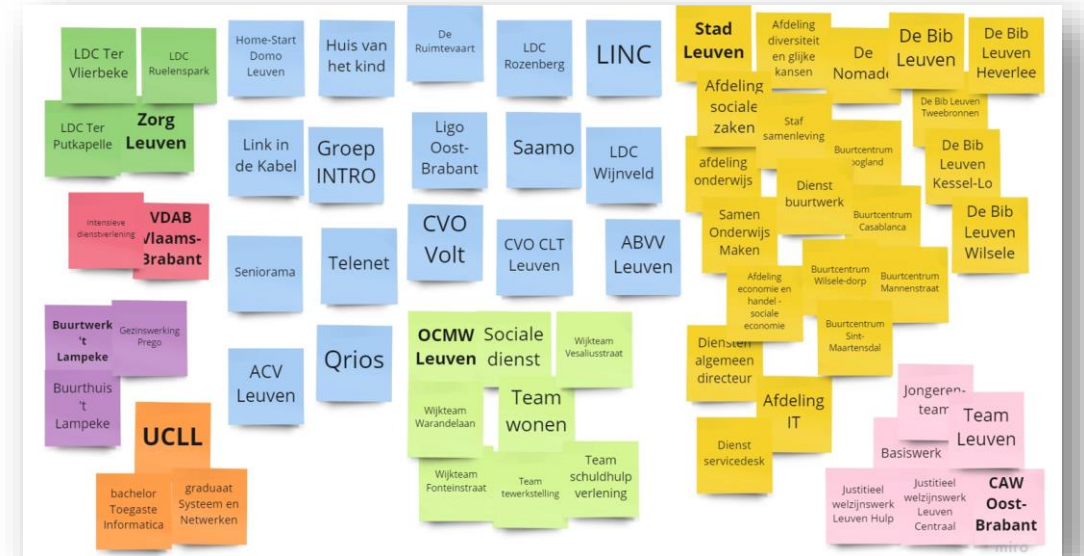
LDC Ter Vlierbeke

LDC Ruelenspark

LDC Ter Putkapelle

Zorg Leuven

Intensieve dienstverlening

VDAB Vlaams-Brabant

Buurtwerk 't Lampeke

Gezinswerking Prego

Buurthuis 't Lampeke

UCLL

bachelor Toegaste Informatica

graduaat Systeem en Netwerken

Home-Start Domo Leuven

Huis van het kind

De Ruimtevaart

LDC Rozenberg

LINC

Link in de Kabel

Groep INTRO

Ligo Oost-Brabant

Saamo

LDC Wijnveld

CVO Volt

CVO CLT Leuven

ABVV Leuven

Seniorama

Telenet

ACV Leuven

Qrios

OCMW Leuven

Sociale dienst

Wijkteam Vesaliusstraat

Wijkteam Warandelaan

Team wonen

Wijkteam Fonteinstraat

Team tewerkstelling

Team schuldhulpverlening

Stad Leuven

Afdeling diversiteit en gelijke kansen

De Nomade

De Bib Leuven

De Bib Leuven Heverlee

Afdeling sociale zaken

Staf samenleving

De Bib Leuven Tweebronnen

Buurtcentrum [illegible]ogland

afdeling onderwijs

Dienst buurtwerk

De Bib Leuven Kessel-Lo

Samen Onderwijs Maken

Buurtcentrum Casablanca

De Bib Leuven Wilsele

Afdeling economie en handel - sociale economie

Buurtcentrum Wilsele-dorp

Buurtcentrum Mannenstraat

Diensten algemeen directeur

Buurtcentrum Sint-Maartensdal

Afdeling IT

Dienst servicedesk

Jongerenteam

Team Leuven

Basiswerk

Justitieel welzijnswerk Leuven Hulp

Justitieel welzijnswerk Leuven Centraal

CAW Oost-Brabant

miro